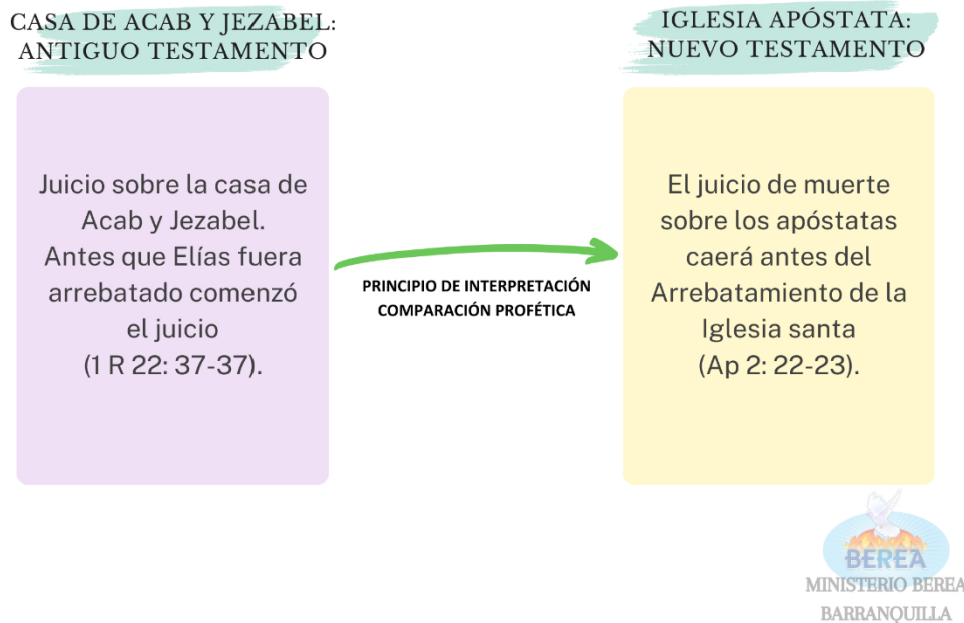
CASA DE ACAB Y JEZABEL: ANTIGUO TESTAMENTO

Juicio sobre la casa de Acab y Jezabel. Antes que Elías fuera arrebatado comenzó el juicio (1 R 22: 37-37).

PRINCIPIO DE INTERPRETACIÓN COMPARACIÓN PROFÉTICA

IGLESIA APÓSTATA: NUEVO TESTAMENTO

El juicio de muerte sobre los apóstatas caerá antes del Arrebatamiento de la Iglesia santa (Ap 2: 22-23).

BEREA
MINISTERIO BEREA
BARRANQUILLA